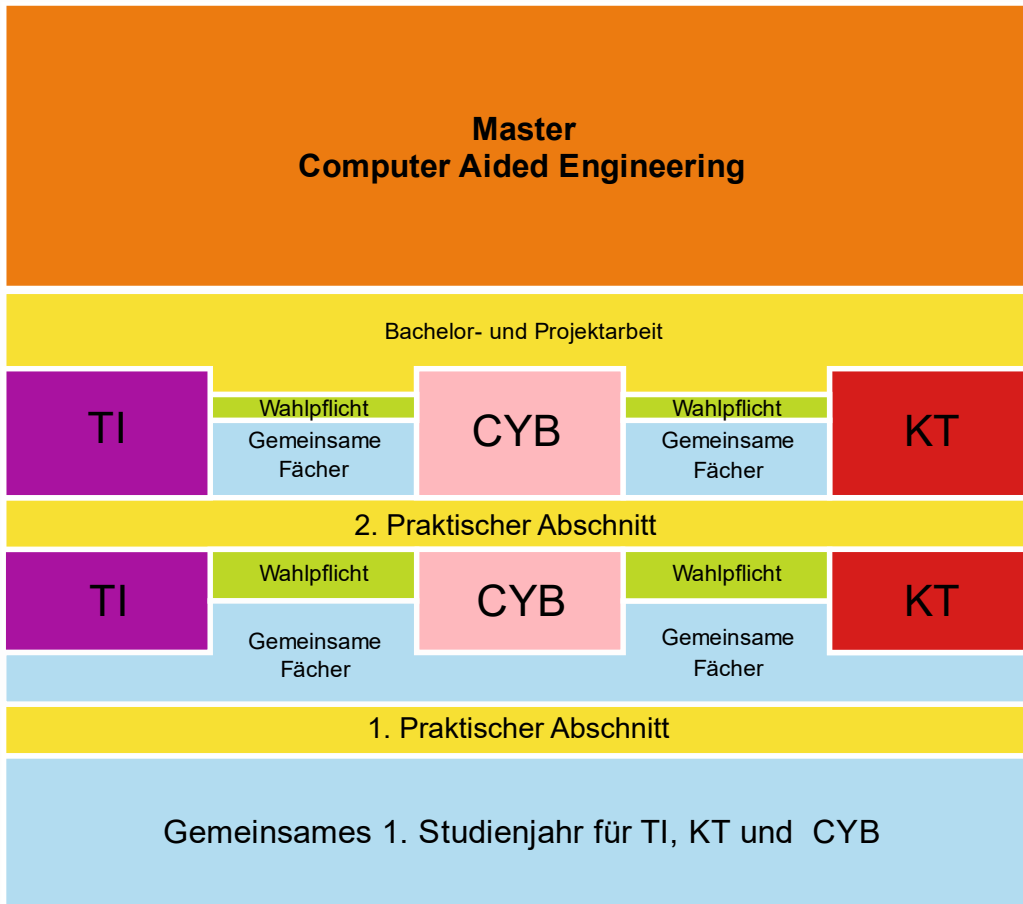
Master
Computer Aided Engineering

Bachelor- und Projektarbeit

TI

Wahlpflicht

Gemeinsame Fächer

CYB

Wahlpflicht

Gemeinsame Fächer

KT

2. Praktischer Abschnitt

TI

Wahlpflicht

Gemeinsame Fächer

CYB

Wahlpflicht

Gemeinsame Fächer

KT

1. Praktischer Abschnitt

Gemeinsames 1. Studienjahr für TI, KT und CYB